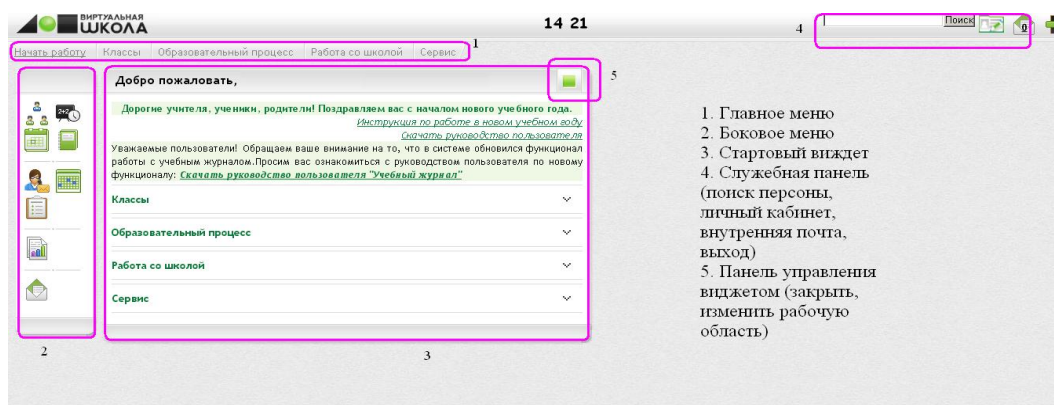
ВИРТУАЛЬНАЯ ШКОЛА

14 21

4

Поиск

0

Начать работу | Классы | Образовательный процесс | Работа со школой | Сервис

1

Добро пожаловать,

5

Дорогие учителя, ученики, родители! Поздравляем вас с началом нового учебного года.

Инструкция по работе в новом учебном году

Скачать руководство пользователя

Уважаемые пользователи! Обращаем ваше внимание на то, что в системе обновился функционал работы с учебным журналом.Просим вас ознакомиться с руководством пользователя по новому функционалу: Скачать руководство пользователя "Учебный журнал"

Классы

Образовательный процесс

Работа со школой

Сервис

2

3

1. Главное меню
2. Боковое меню
3. Стартовый виджет
4. Служебная панель (поиск персоны, личный кабинет, внутренняя почта, выход)
5. Панель управления виджетом (закрыть, изменить рабочую область)